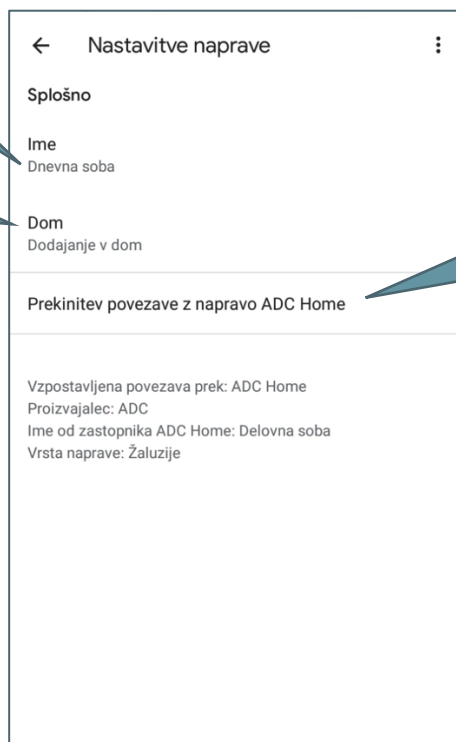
← Nastavitve naprave ⋮

Splošno

Ime
Dnevna soba

Dom
Dodajanje v dom

Prekinitev povezave z napravo ADC Home

Vzpostavljena povezava prek: ADC Home
Proizvajalec: ADC
Ime od zastopnika ADC Home: Delovna soba
Vrsta naprave: Žaluzije